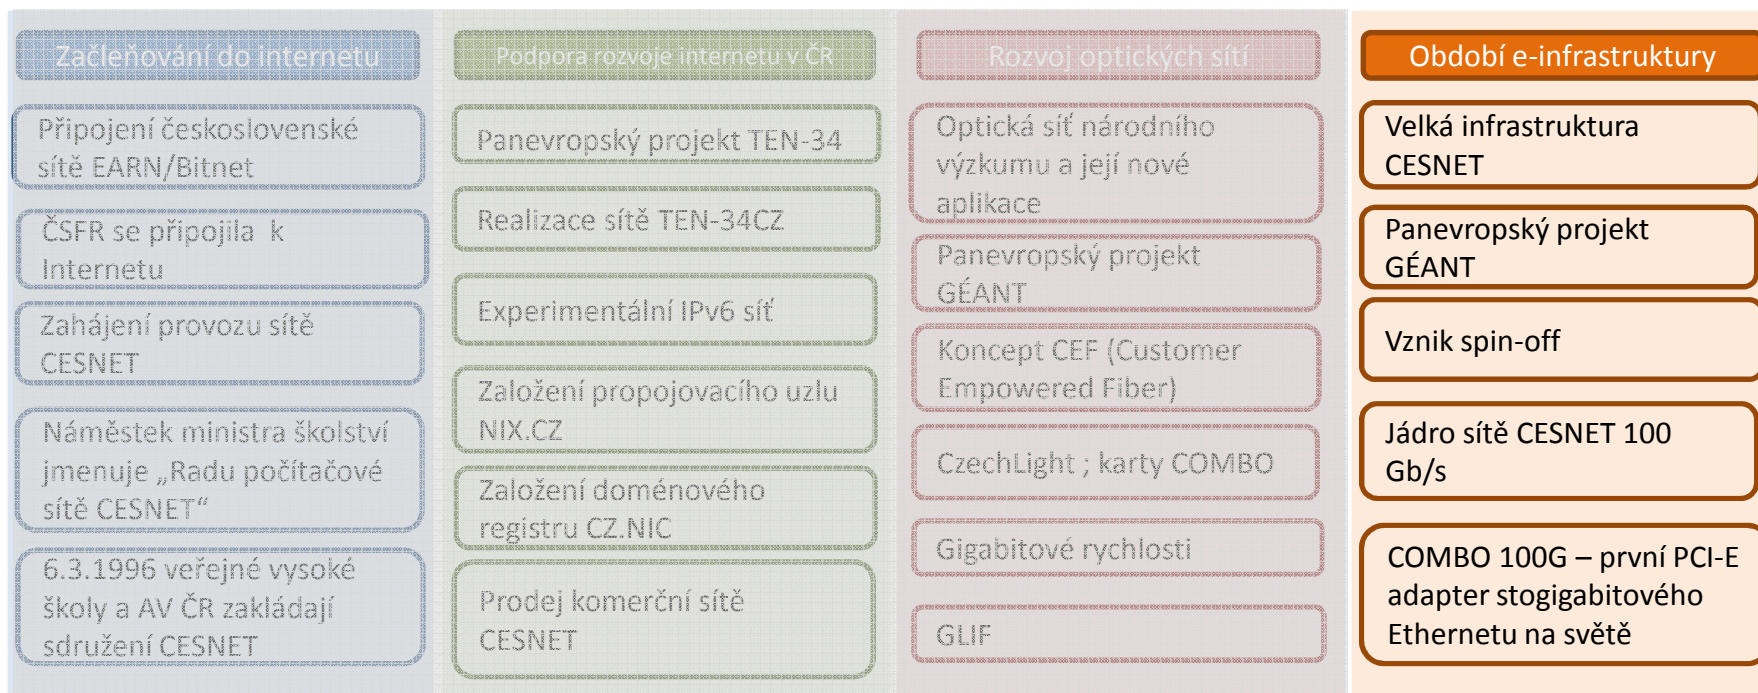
Začleňování do internetu

Připojení československé sítě EARN/Bitnet

ČSFR se připojila k Internetu

Zahájení provozu sítě CESNET

Náměstek ministra školství jmenuje „Radu počítačové sítě CESNET“

6.3.1996 veřejné vysoké školy a AV ČR zakládají sdružení CESNET

Podpora rozvoje internetu v ČR

Panevropský projekt TEN-34

Realizace sítě TEN-34CZ

Experimentální IPv6 síť

Založení propojovacího uzlu NIX.CZ

Založení doménového registru CZ.NIC

Prodej komerční sítě CESNET

Rozvoj optických sítí

Optická síť národního výzkumu a její nové aplikace

Panevropský projekt GÉANT

Koncept CEF (Customer Empowered Fiber)

CzechLight ; karty COMBO

Gigabitové rychlosti

GLIF

Období e-infrastruktury

Velká infrastruktura CESNET

Panevropský projekt GÉANT

Vznik spin-off

Jádro sítě CESNET 100 Gb/s

COMBO 100G – první PCI-E adapter stogigabitového Ethernetu na světě